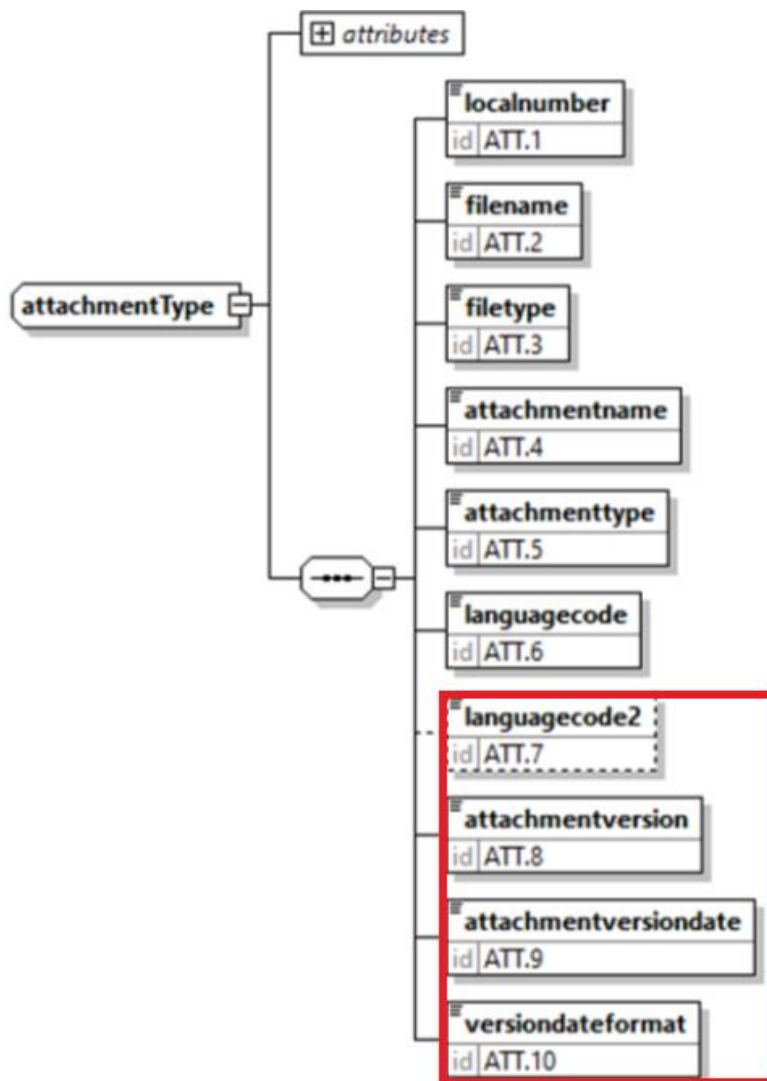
attributes

attachmentType

localnumber
id ATT.1

filename
id ATT.2

filetype
id ATT.3

attachmentname
id ATT.4

attachmenttype
id ATT.5

languagecode
id ATT.6

languagecode2
id ATT.7

attachmentversion
id ATT.8

attachmentversiondate
id ATT.9

versiondateformat
id ATT.10